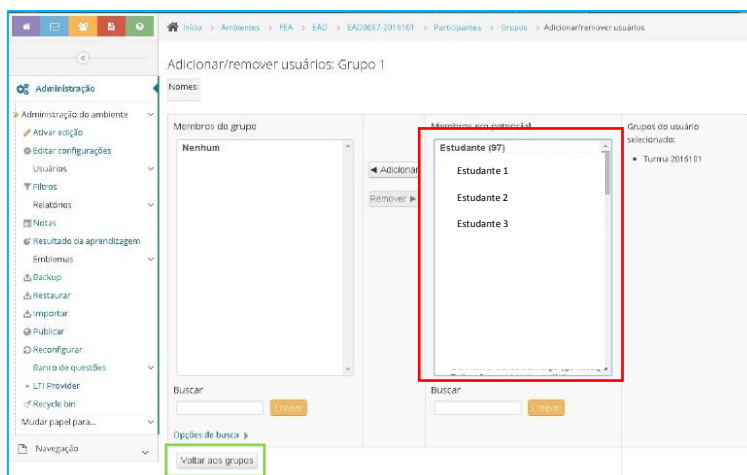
Início > Ambientes > FEA > EAD > EAD0667-2016101 > Participantes > Grupos > Adicionar/remover usuários

Adicionar/remover usuários: Grupo 1

Nomes:

Administração

Administração do ambiente
Ativar edição
Editar configurações
Usuários
Filtros
Relatórios
Notas
Resultado da aprendizagem
Emblemas
Backup
Restaurar
Importar
Publicar
Reconfigurar
Banco de questões
LTI Provider
Recycle bin
Mudar papel para...

Navegação

Membros do grupo
Nenhum

◄ Adicionar
Remover ►

Membros em potencial
Estudante (97)
Estudante 1
Estudante 2
Estudante 3

Grupos de usuário selecionado:
• Turma 2016101

Buscar
Limpar

Buscar
Limpar

Opções de busca ►

Voltar aos grupos